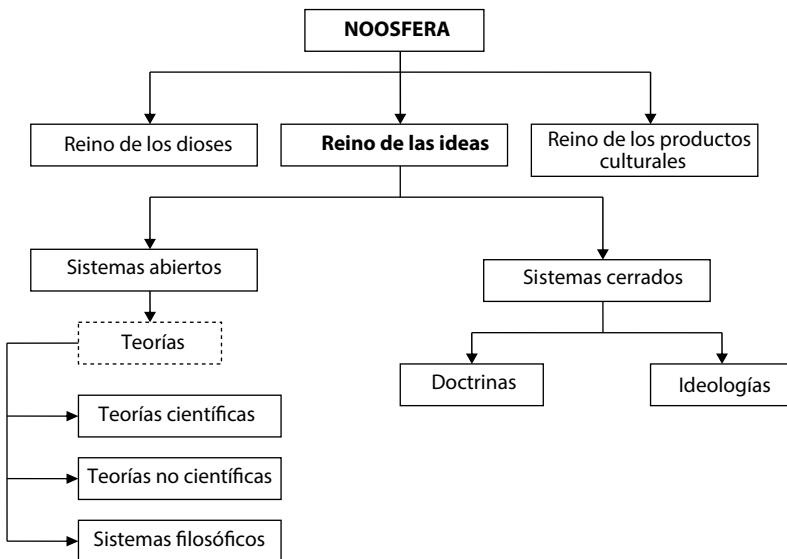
NOOSFERA

Reino de los dioses

Reino de las ideas

Reino de los productos culturales

Sistemas abiertos

Teorías

Teorías científicas

Teorías no científicas

Sistemas filosóficos

Sistemas cerrados

Doctrinas

Ideologías